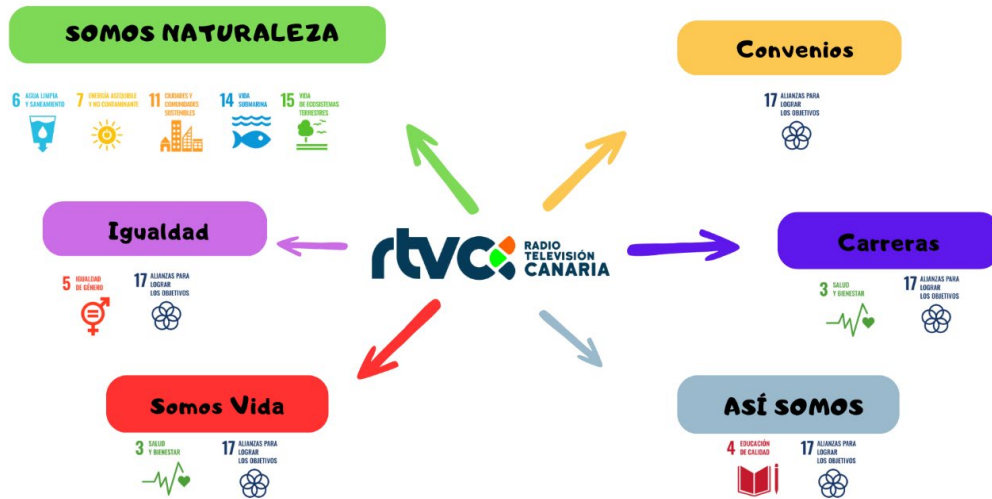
SOMOS NATURALEZA

6 AGUA LIMPIA Y SANEAMIENTO

7 ENERGÍA ASEQUIBLE Y NO CONTAMINANTE

11 CIUDADES Y COMUNIDADES SOSTENIBLES

14 VIDA SUBMARINA

15 VIDA DE ECOSISTEMAS TERRESTRES

Convenios

17 ALIANZAS PARA LOGRAR LOS OBJETIVOS

Igualdad

5 IGUALDAD DE GÉNERO

17 ALIANZAS PARA LOGRAR LOS OBJETIVOS

rtvc RADIO TELEVISIÓN CANARIA

Carreras

3 SALUD Y BIENESTAR

17 ALIANZAS PARA LOGRAR LOS OBJETIVOS

Somos Vida

3 SALUD Y BIENESTAR

17 ALIANZAS PARA LOGRAR LOS OBJETIVOS

ASÍ SOMOS

4 EDUCACIÓN DE CALIDAD

17 ALIANZAS PARA LOGRAR LOS OBJETIVOS